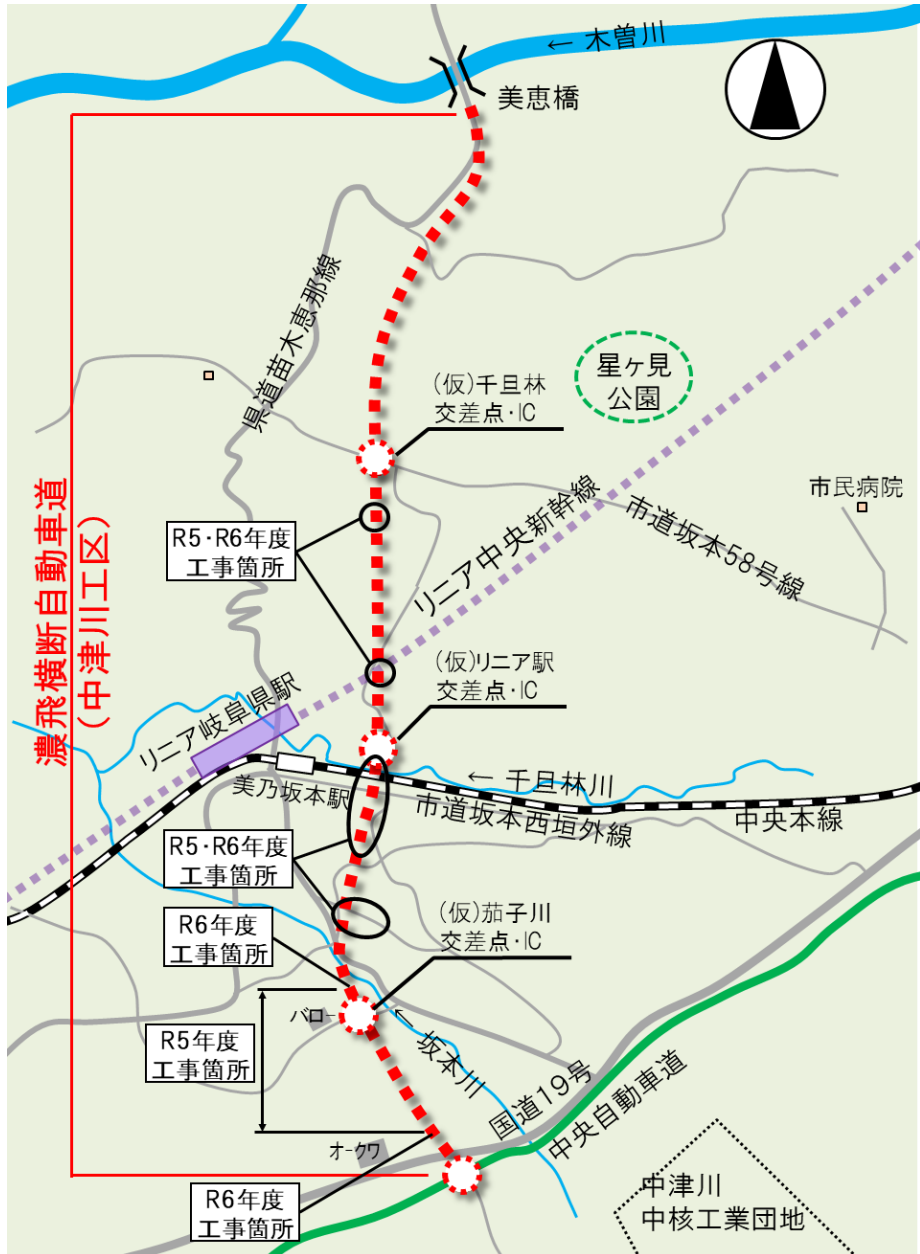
← 木曽川

美恵橋

県道苗木恵那線

(仮)千旦林
交差点・IC

星ヶ見
公園

市民病院

濃飛横断自動車道
(中津川工区)

R5・R6年度
工事箇所

リニア中央新幹線

市道坂本58号線

(仮)リニア駅
交差点・IC

リニア岐阜県駅

美乃坂本駅

← 千旦林川

市道坂本西垣外線

中央本線

R5・R6年度
工事箇所

(仮)茄子川
交差点・IC

R6年度
工事箇所

バロー

坂本川

R5年度
工事箇所

国道19号

中央自動車道

オークワ

R6年度
工事箇所

中津川
中核工業団地